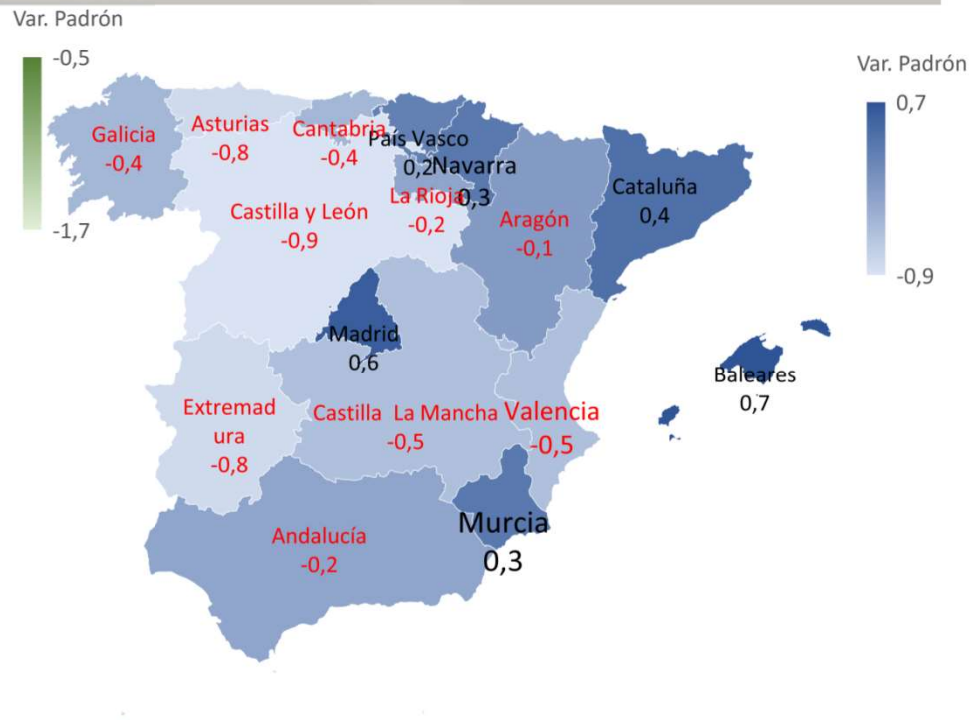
Var. Padrón

-0,5

-1,7

Var. Padrón

0,7

-0,9

Galicia
-0,4

Asturias
-0,8

Cantabria
-0,4

País Vasco
0,2

Navarra
0,3

La Rioja
-0,2

Castilla y León
-0,9

Aragón
-0,1

Cataluña
0,4

Madrid
0,6

Baleares
0,7

Extremad
ura
-0,8

Castilla La Mancha
-0,5

Valencia
-0,5

Murcia
0,3

Andalucía
-0,2